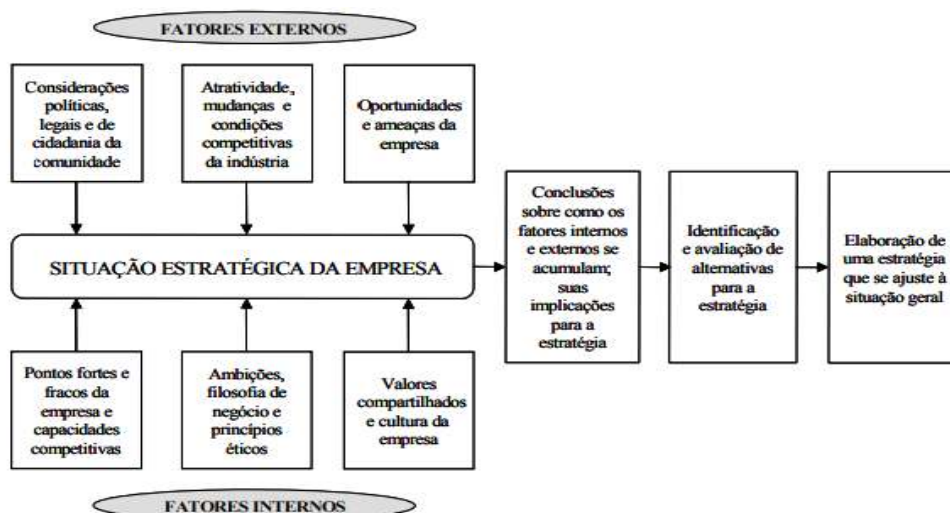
FATORES EXTERNOS

Considerações políticas, legais e de cidadania da comunidade

Atratividade, mudanças e condições competitivas da indústria

Oportunidades e ameaças da empresa

SITUAÇÃO ESTRATÉGICA DA EMPRESA

Conclusões sobre como os fatores internos e externos se acumulam; suas implicações para a estratégia

Identificação e avaliação de alternativas para a estratégia

Elaboração de uma estratégia que se ajuste à situação geral

Pontos fortes e fracos da empresa e capacidades competitivas

Ambições, filosofia de negócio e princípios éticos

Valores compartilhados e cultura da empresa

FATORES INTERNOS